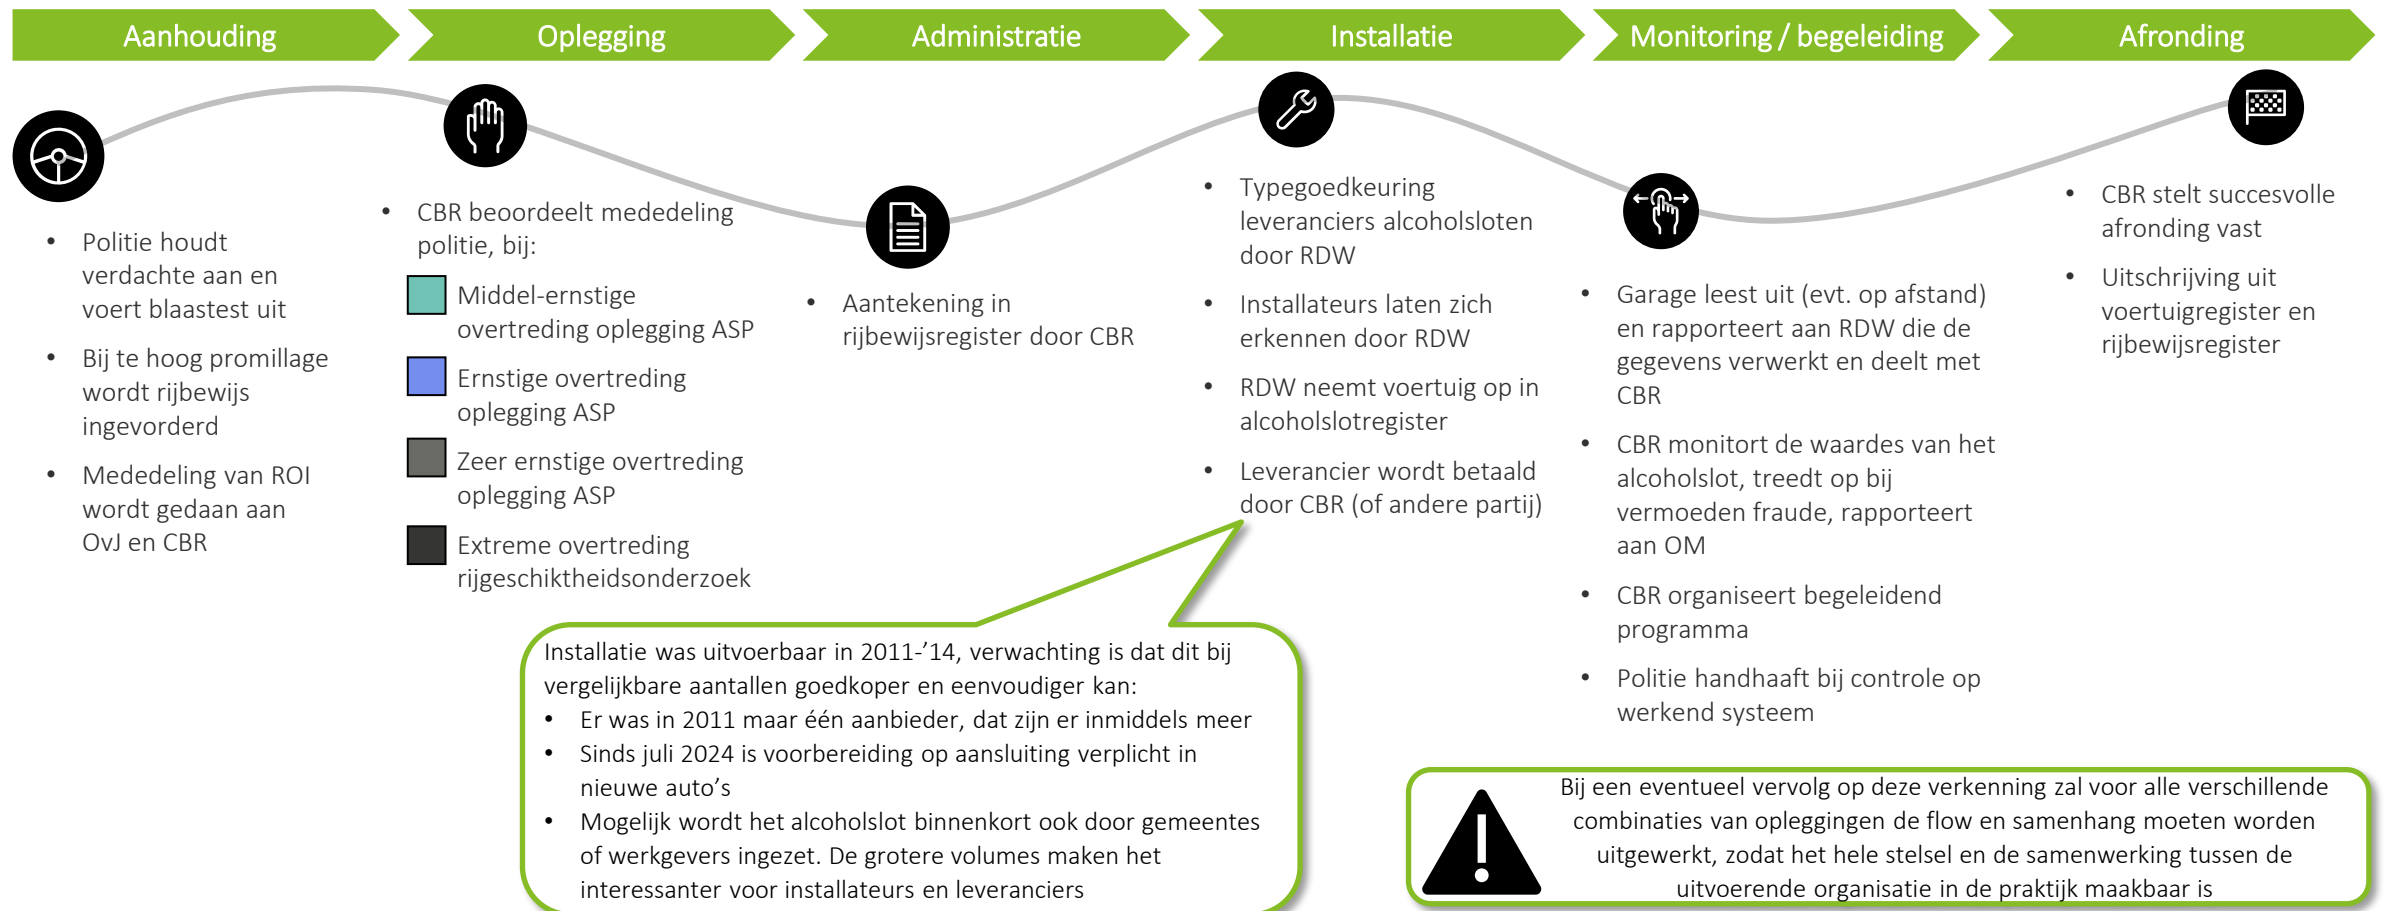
Aanhouding

Oplegging

Administratie

Installatie

Monitoring / begeleiding

Afronding

- Politie houdt verdachte aan en voert blaastest uit
- Bij te hoog promillage wordt rijbewijs ingevorderd
- Mededeling van ROI wordt gedaan aan OvJ en CBR

- CBR beoordeelt mededeling politie, bij:

Middel-ernstige overtreding oplegging ASP

Ernstige overtreding oplegging ASP

Zeer ernstige overtreding oplegging ASP

Extreme overtreding rijgeschiktheidsonderzoek

- Aantekening in rijbewijsregister door CBR

- Typegoedkeuring leveranciers alcoholsloten door RDW
- Installateurs laten zich erkennen door RDW
- RDW neemt voertuig op in alcoholslotregister
- Leverancier wordt betaald door CBR (of andere partij)

- Garage leest uit (evt. op afstand) en rapporteert aan RDW die de gegevens verwerkt en deelt met CBR
- CBR monitort de waardes van het alcoholslot, treedt op bij vermoeden fraude, rapporteert aan OM
- CBR organiseert begeleidend programma
- Politie handhaaft bij controle op werkend systeem

- CBR stelt succesvolle afronding vast
- Uitschrijving uit voertuigregister en rijbewijsregister

Installatie was uitvoerbaar in 2011-’14, verwachting is dat dit bij vergelijkbare aantallen goedkoper en eenvoudiger kan:
- Er was in 2011 maar één aanbieder, dat zijn er inmiddels meer
- Sinds juli 2024 is voorbereiding op aansluiting verplicht in nieuwe auto’s
- Mogelijk wordt het alcoholslot binnenkort ook door gemeentes of werkgevers ingezet. De grotere volumes maken het interessanter voor installateurs en leveranciers

Bij een eventueel vervolg op deze verkenning zal voor alle verschillende combinaties van opleggingen de flow en samenhang moeten worden uitgewerkt, zodat het hele stelsel en de samenwerking tussen de uitvoerende organisatie in de praktijk maakbaar is